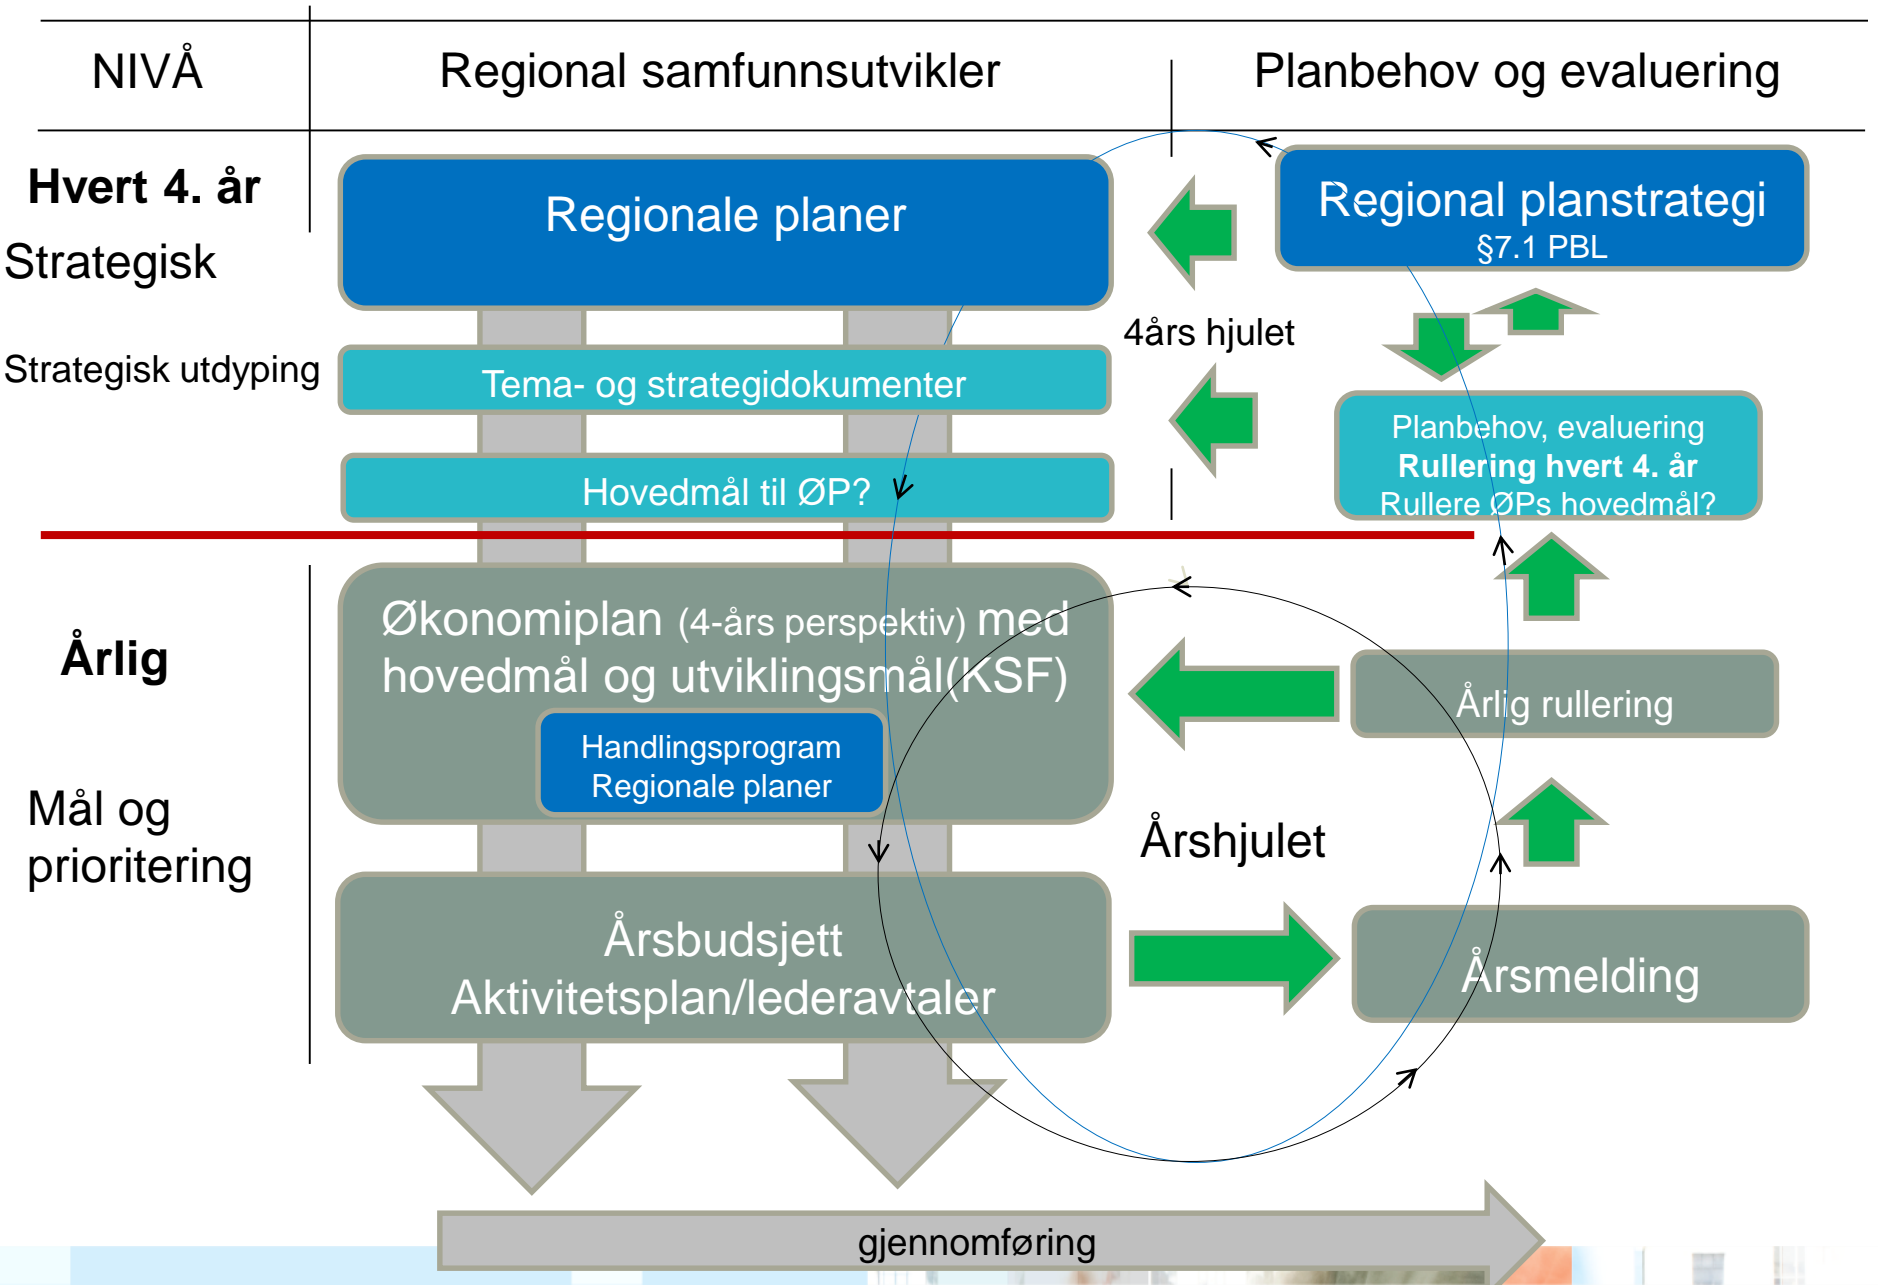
| NIVÅ | Regional samfunnsutvikler | Planbehov og evaluering |
|---|---|---|

Hvert 4. år
Strategisk

Regionale planer

Regional planstrategi
§7.1 PBL

4års hjulet

Strategisk utdyping

Tema- og strategidokumenter

Hovedmål til ØP?

Planbehov, evaluering
**Rullering hvert 4. år**
Rullere ØPs hovedmål?

Årlig

Økonomiplan (4-års perspektiv) med hovedmål og utviklingsmål(KSF)

Handlingsprogram
Regionale planer

Årlig rullering

Mål og prioritering

Årshjulet

Årsbudsjett
Aktivitetsplan/lederavtaler

Årsmelding

gjennomføring